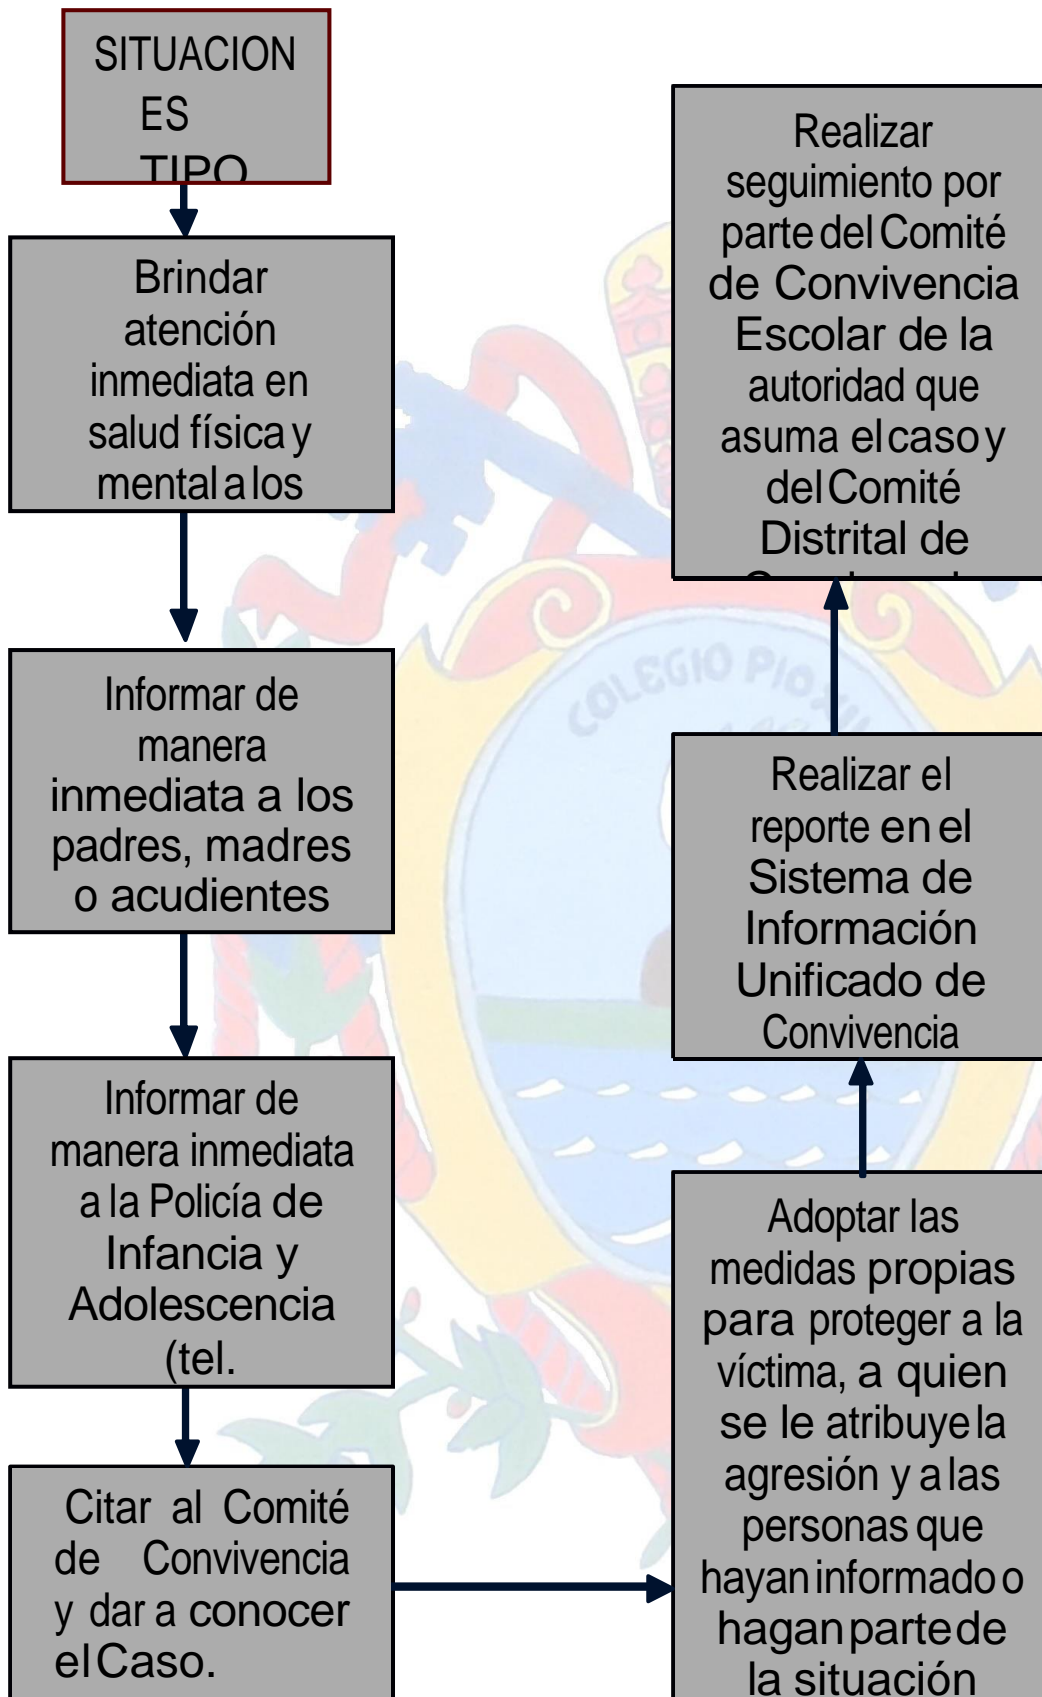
SITUACIONES TIPO

Brindar atención inmediata en salud física y mental a los

Informar de manera inmediata a los padres, madres o acudientes

Informar de manera inmediata a la Policía de Infancia y Adolescencia (tel.

Citar al Comité de Convivencia y dar a conocer el Caso.

Realizar seguimiento por parte del Comité de Convivencia Escolar de la autoridad que asuma el caso y del Comité Distrital de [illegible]

Realizar el reporte en el Sistema de Información Unificado de Convivencia

Adoptar las medidas propias para proteger a la víctima, a quien se le atribuye la agresión y a las personas que hayan informado o hagan parte de la situación

COLEGIO PIO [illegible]